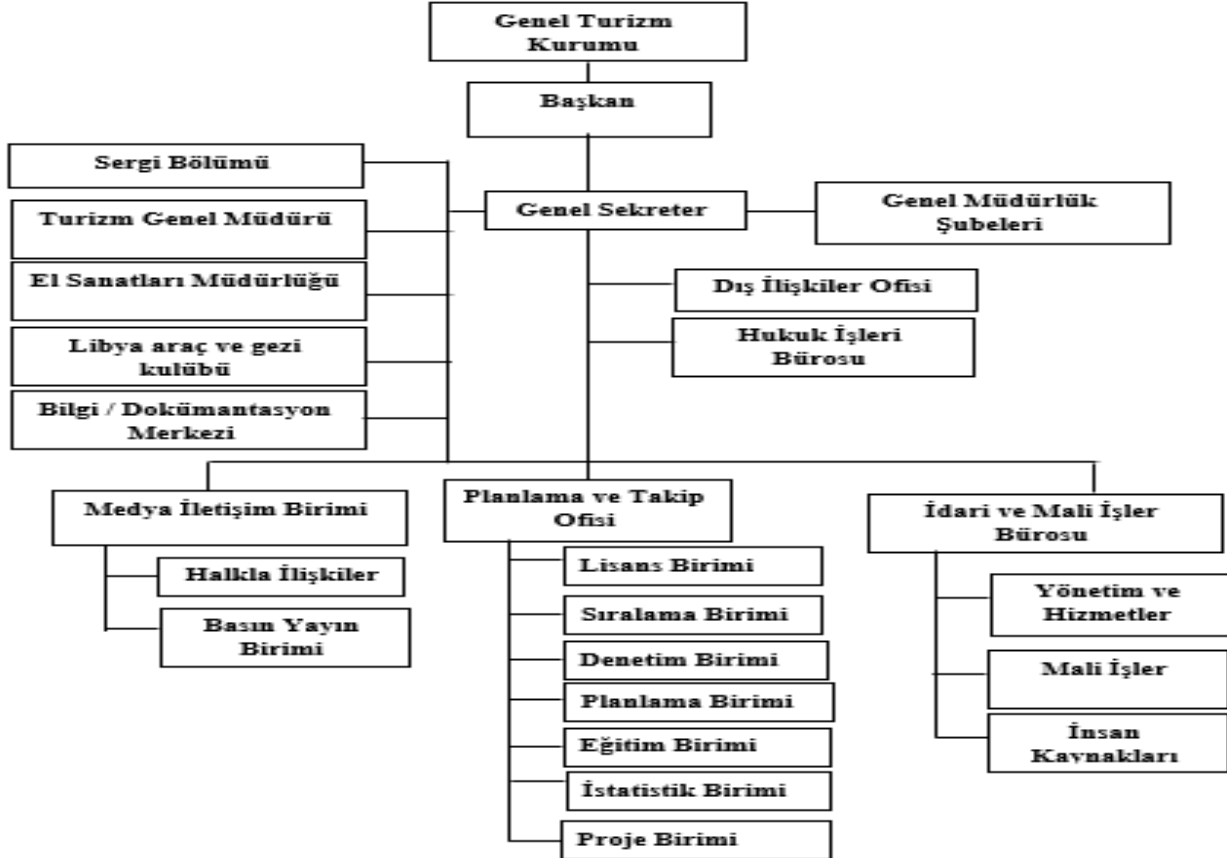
Genel Turizm Kurumu

Başkan

Sergi Bölümü

Turizm Genel Müdürü

El Sanatları Müdürlüğü

Libya araç ve gezi kulübü

Bilgi / Dokümantasyon Merkezi

Genel Sekreter

Genel Müdürlük Şubeleri

Dış İlişkiler Ofisi

Hukuk İşleri Bürosu

Medya İletişim Birimi

Halkla İlişkiler

Basın Yayın Birimi

Planlama ve Takip Ofisi

Lisans Birimi

Sıralama Birimi

Denetim Birimi

Planlama Birimi

Eğitim Birimi

İstatistik Birimi

Proje Birimi

İdari ve Mali İşler Bürosu

Yönetim ve Hizmetler

Mali İşler

İnsan Kaynakları